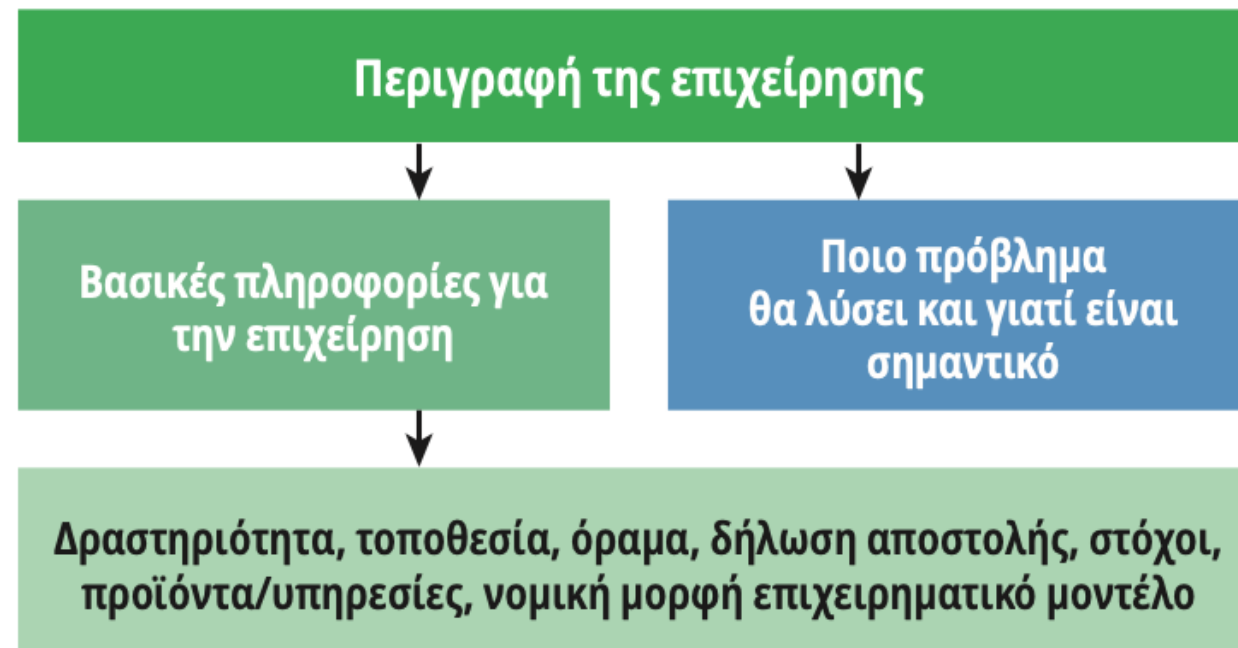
Περιγραφή της επιχείρησης

Βασικές πληροφορίες για την επιχείρηση

Ποιο πρόβλημα θα λύσει και γιατί είναι σημαντικό

Δραστηριότητα, τοποθεσία, όραμα, δήλωση αποστολής, στόχοι, προϊόντα/υπηρεσίες, νομική μορφή επιχειρηματικό μοντέλο